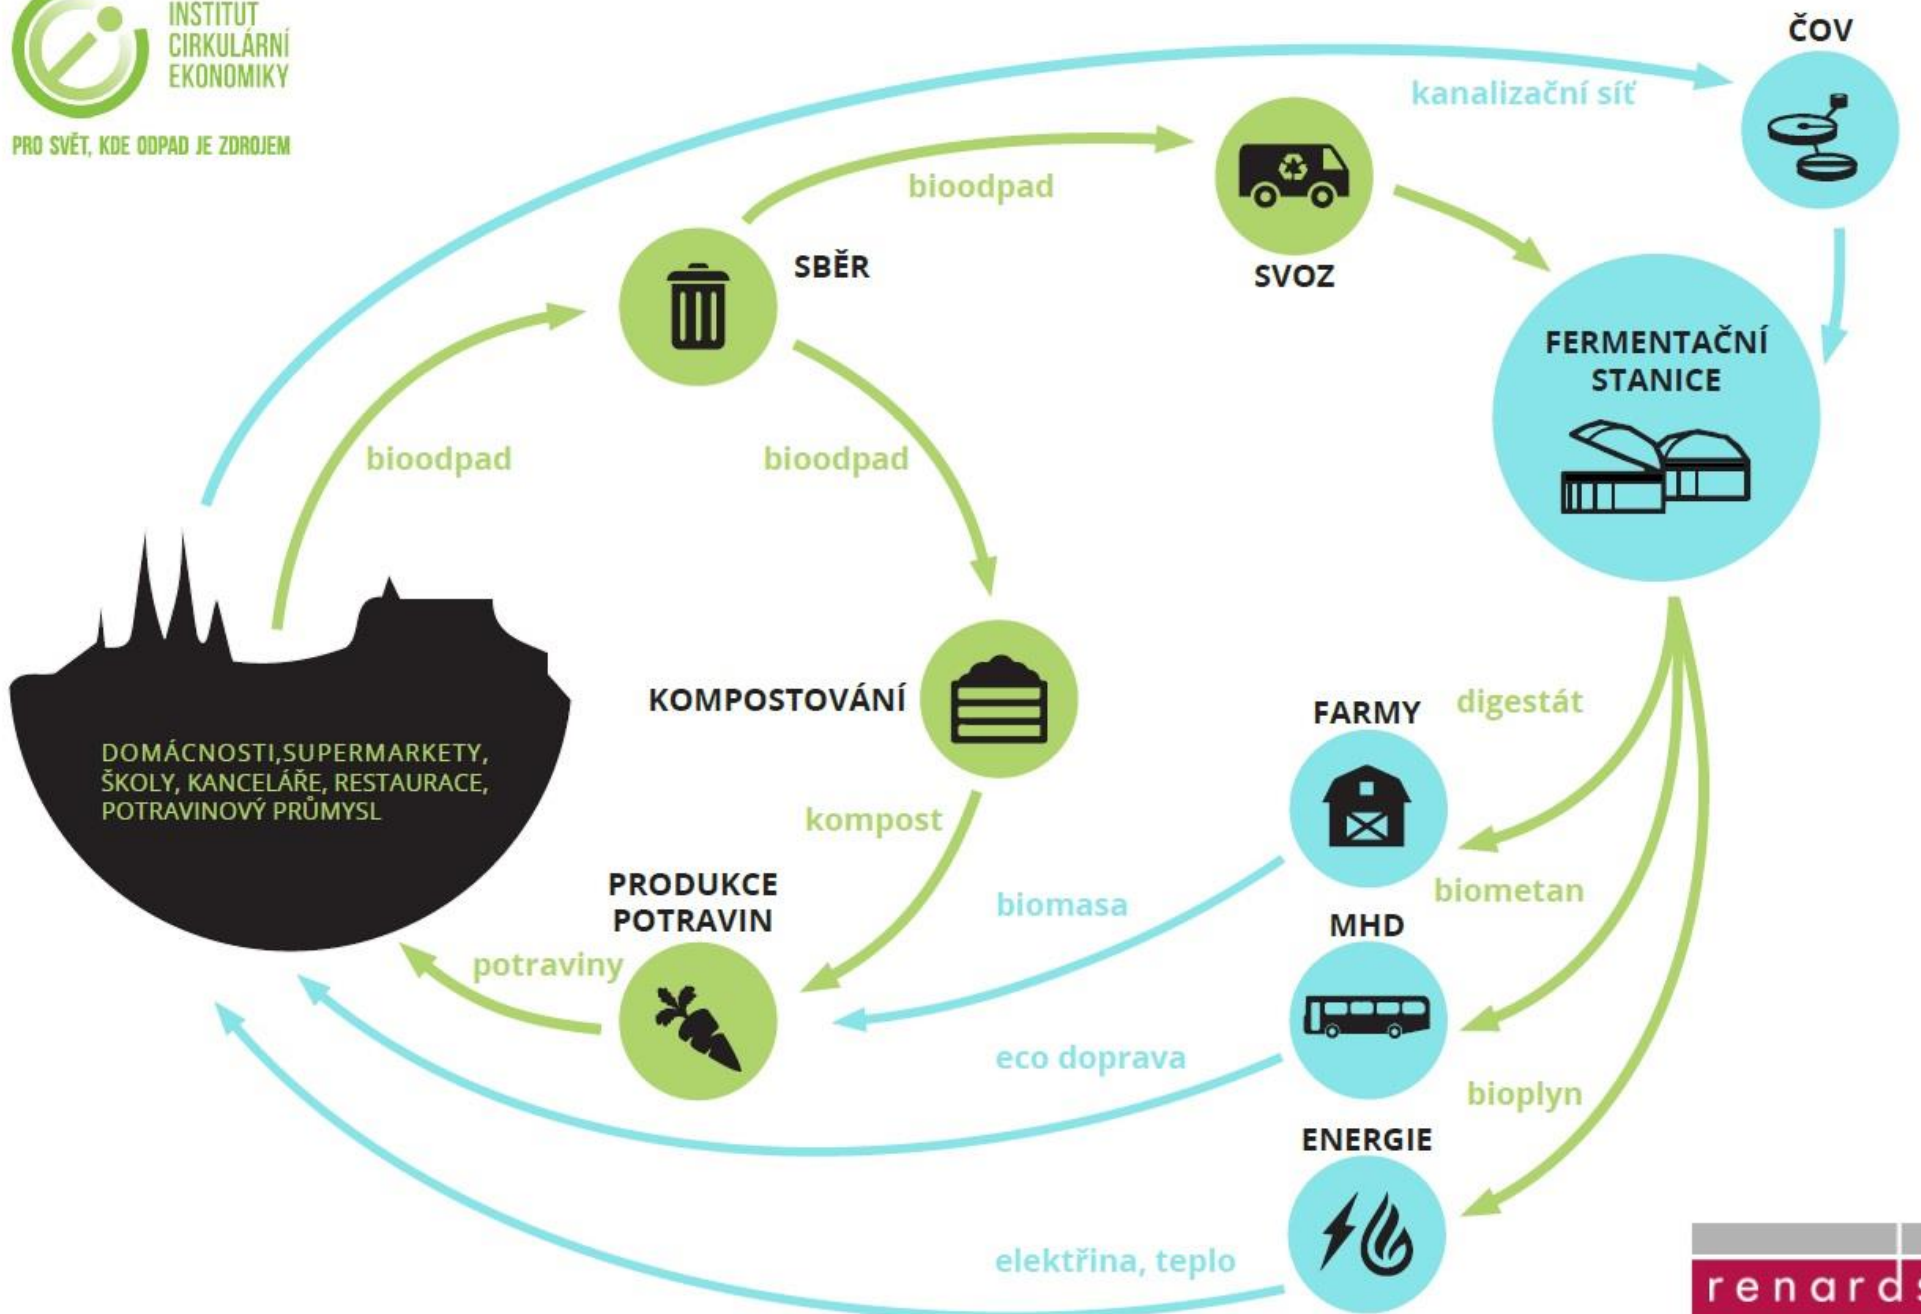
INSTITUT CIRKULÁRNÍ EKONOMIKY

PRO SVĚT, KDE ODPAD JE ZDROJEM

ČOV

kanalizační síť

bioodpad

SVOZ

SBĚR

FERMENTAČNÍ STANICE

bioodpad

bioodpad

DOMÁCNOSTI,SUPERMARKETY, ŠKOLY, KANCELÁŘE, RESTAURACE, POTRAVINOVÝ PRŮMYSL

KOMPOSTOVÁNÍ

FARMY

digestát

kompost

PRODUKCE POTRAVIN

biomasa

biometan

MHD

potraviny

eco doprava

bioplyn

ENERGIE

elektřina, teplo

renard